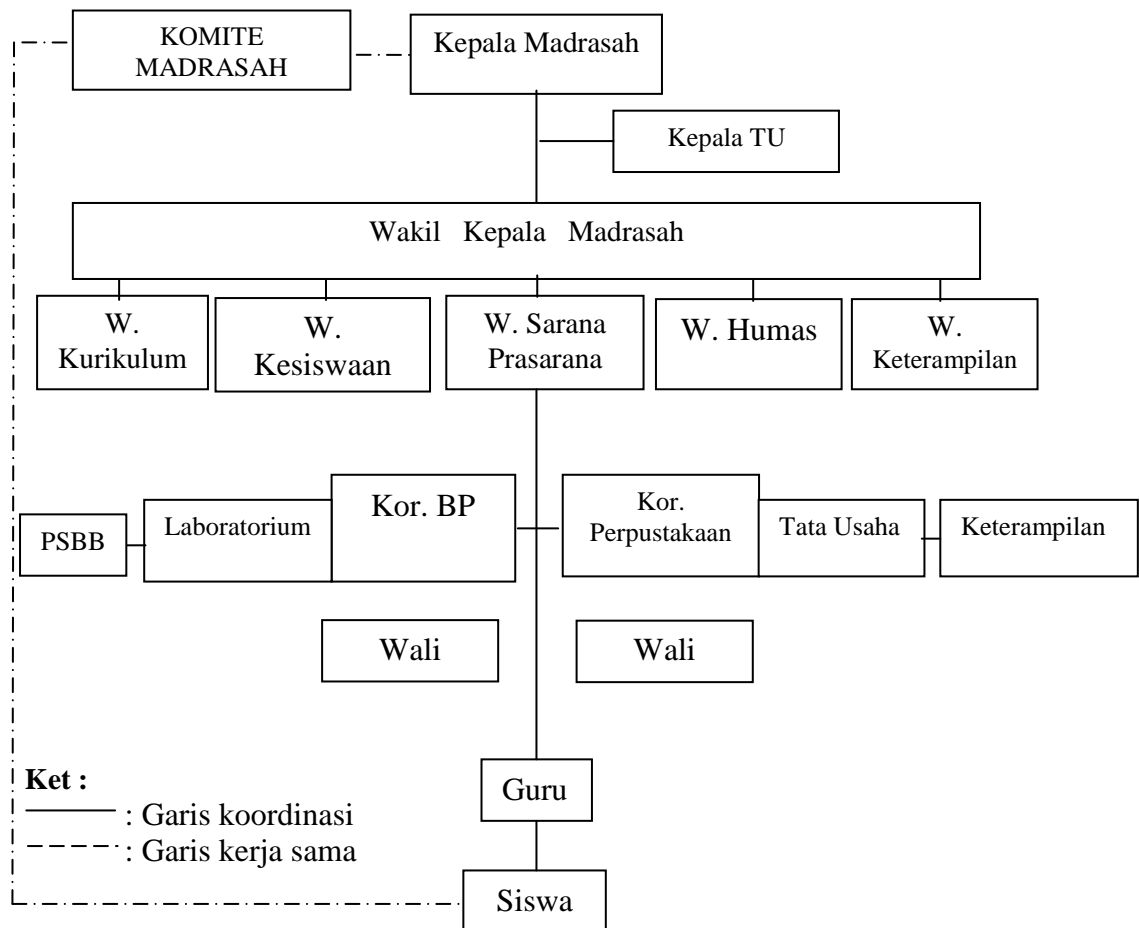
KOMITE MADRASAH

Kepala Madrasah

Kepala TU

Wakil Kepala Madrasah

W. Kurikulum

W. Kesiswaan

W. Sarana Prasarana

W. Humas

W. Keterampilan

PSBB

Laboratorium

Kor. BP

Kor. Perpustakaan

Tata Usaha

Keterampilan

Wali

Wali

Guru

Siswa

Ket :
: Garis koordinasi
: Garis kerja sama